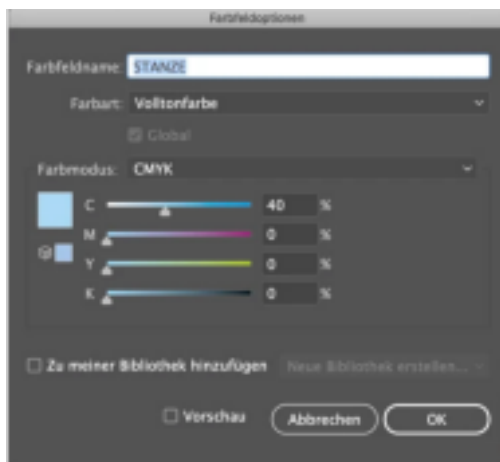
Farbfeldoptionen

Farbfeldname: STANZE

Farbart: Volltonfarbe

Global

Farbmodus: CMYK

C 40 %

M 0 %

Y 0 %

K 0 %

Zu meiner Bibliothek hinzufügen

Neue Bibliothek erstellen...

Vorschau

Abbrechen

OK